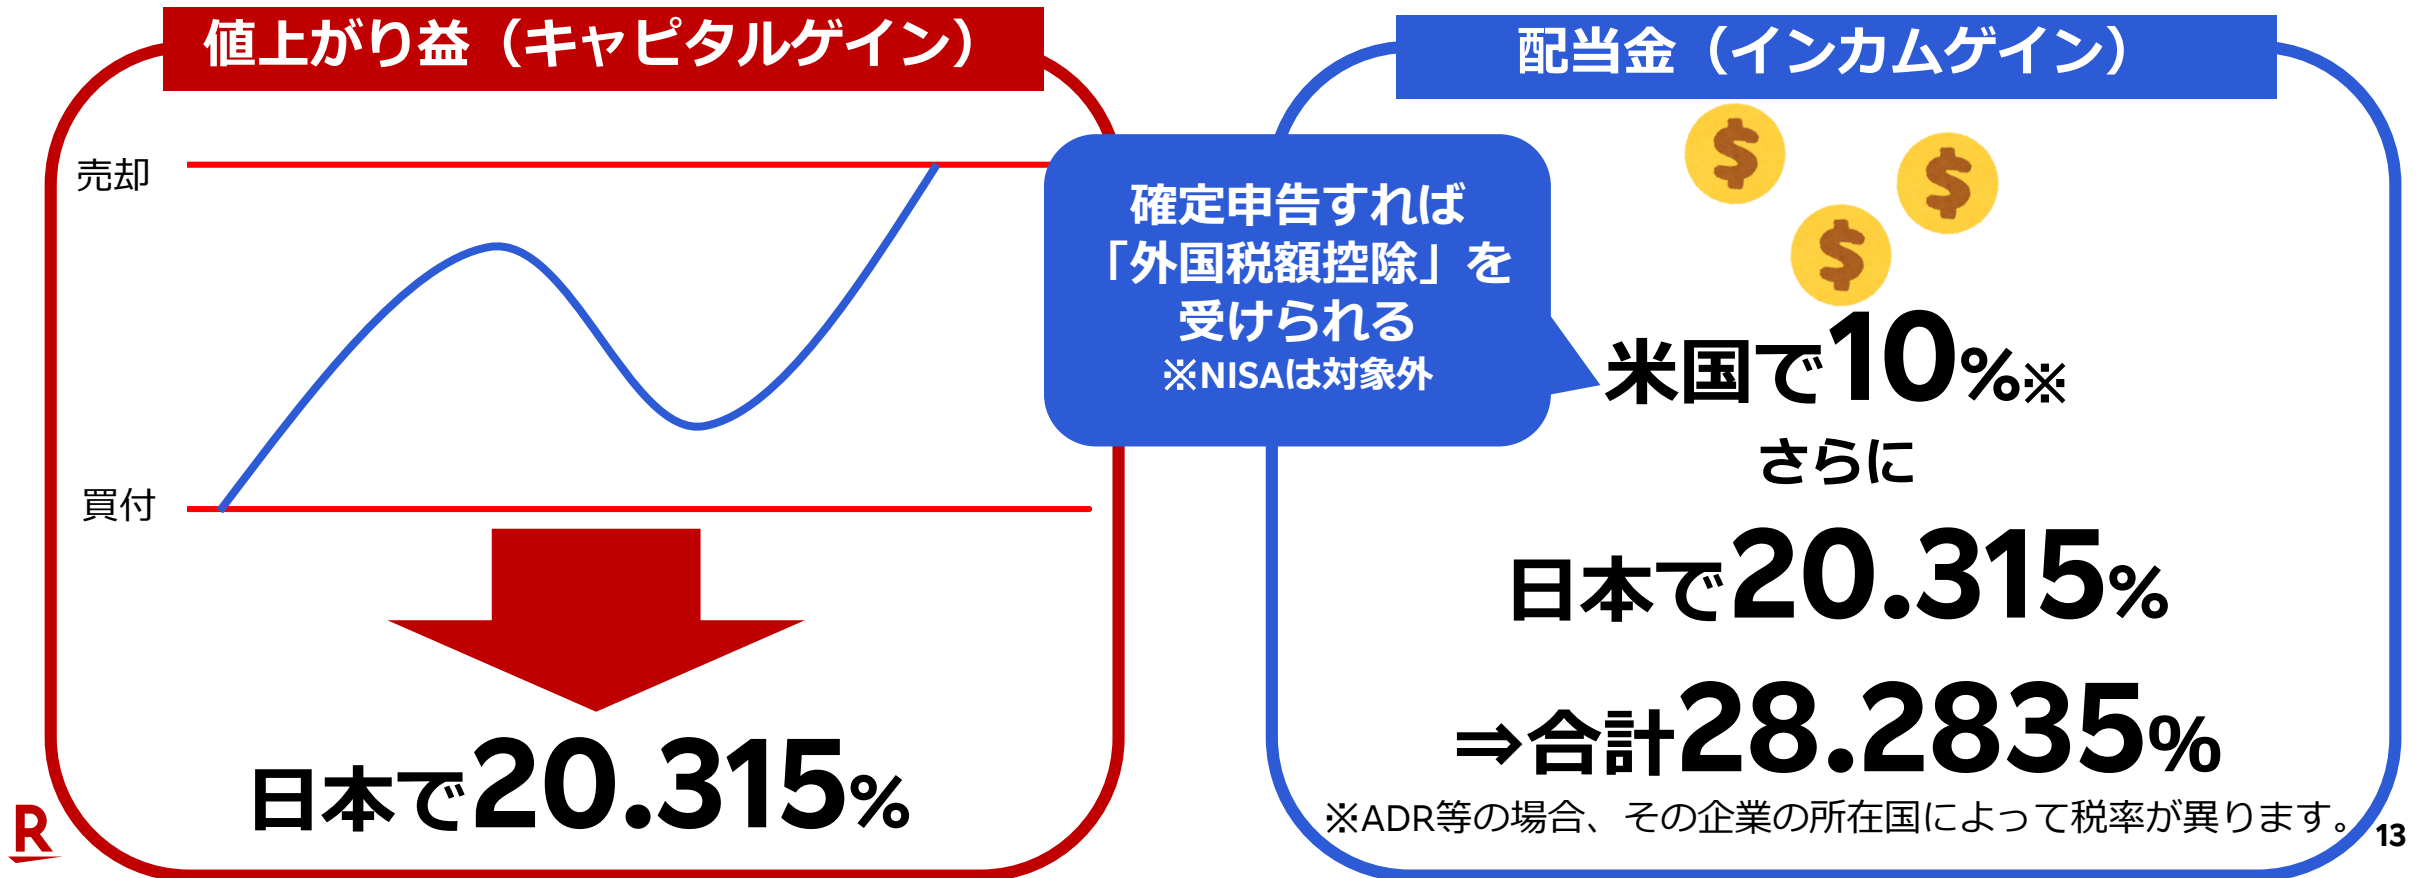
値上がり益（キャピタルゲイン）

売却

買付

日本で20.315%

確定申告すれば「外国税額控除」を受けられる
※NISAは対象外

配当金（インカムゲイン）

米国で10%※
さらに
日本で20.315%
⇒合計28.2835%

※ADR等の場合、その企業の所在国によって税率が異ります。

R

13